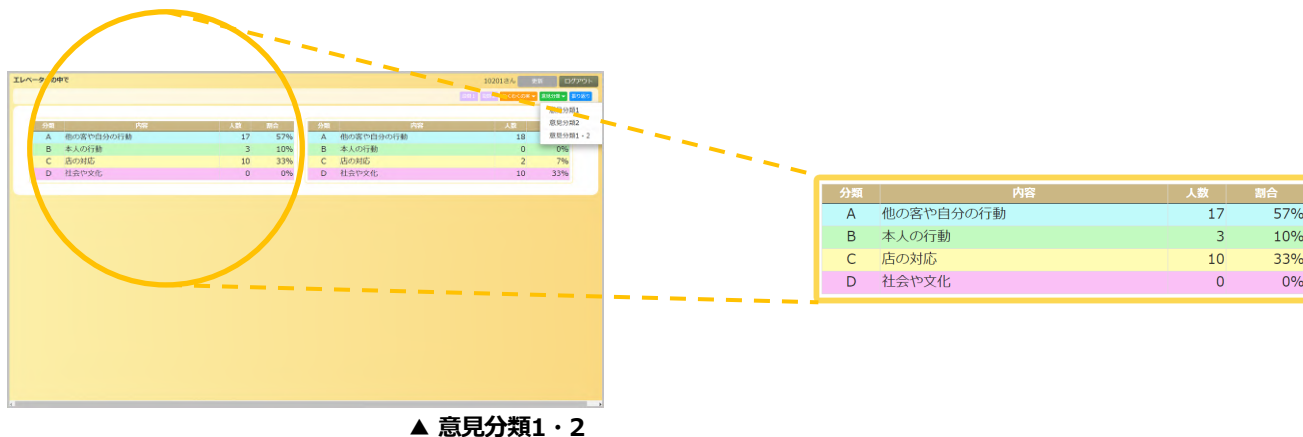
エレベーターの中で

10201さん

ログアウト

意見分類1
意見分類2
意見分類1・2

| 分類 | 内容 | 人数 | 割合 |
|---|---|---|---|
| A | 他の客や自分の行動 | 17 | 57% |
| B | 本人の行動 | 3 | 10% |
| C | 店の対応 | 10 | 33% |
| D | 社会や文化 | 0 | 0% |

| 分類 | 内容 | 人数 | 割合 |
|---|---|---|---|
| A | 他の客や自分の行動 | 18 | |
| B | 本人の行動 | 0 | 0% |
| C | 店の対応 | 2 | 7% |
| D | 社会や文化 | 10 | 33% |

| 分類 | 内容 | 人数 | 割合 |
|---|---|---|---|
| A | 他の客や自分の行動 | 17 | 57% |
| B | 本人の行動 | 3 | 10% |
| C | 店の対応 | 10 | 33% |
| D | 社会や文化 | 0 | 0% |

▲ 意見分類1・2